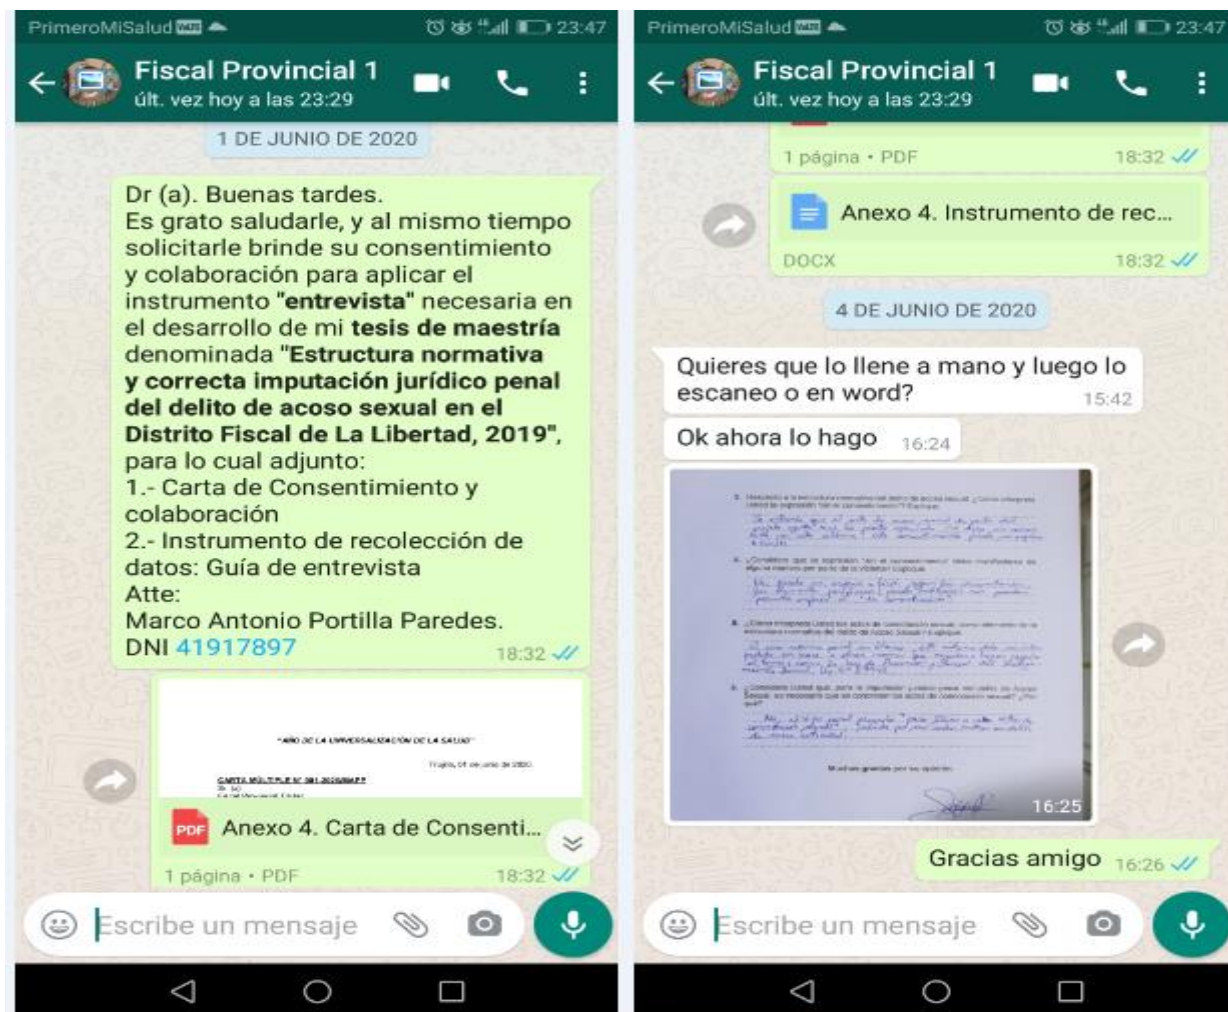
PrimeroMiSalud 23:47

Fiscal Provincial 1
últ. vez hoy a las 23:29

1 DE JUNIO DE 2020

Dr (a). Buenas tardes.
Es grato saludarle, y al mismo tiempo solicitarle brinde su consentimiento y colaboración para aplicar el instrumento **"entrevista"** necesaria en el desarrollo de mi **tesis de maestría** denominada **"Estructura normativa y correcta imputación jurídico penal del delito de acoso sexual en el Distrito Fiscal de La Libertad, 2019"**, para lo cual adjunto:
1.- Carta de Consentimiento y colaboración
2.- Instrumento de recolección de datos: Guía de entrevista
Atte:
Marco Antonio Portilla Paredes.
DNI 41917897 18:32

"AÑO DE LA UNIVERSALIZACIÓN DE LA SALUD"
Trujillo, 01 de junio de 2020.
CARTA MÚLTIPLE N° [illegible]

PDF Anexo 4. Carta de Consenti...
1 página • PDF 18:32

Escribe un mensaje

PrimeroMiSalud 23:47

Fiscal Provincial 1
últ. vez hoy a las 23:29

1 página • PDF 18:32

Anexo 4. Instrumento de rec...
DOCX 18:32

4 DE JUNIO DE 2020

Quieres que lo llene a mano y luego lo escaneo o en word? 15:42

Ok ahora lo hago 16:24

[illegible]

16:25

Gracias amigo 16:26

Escribe un mensaje